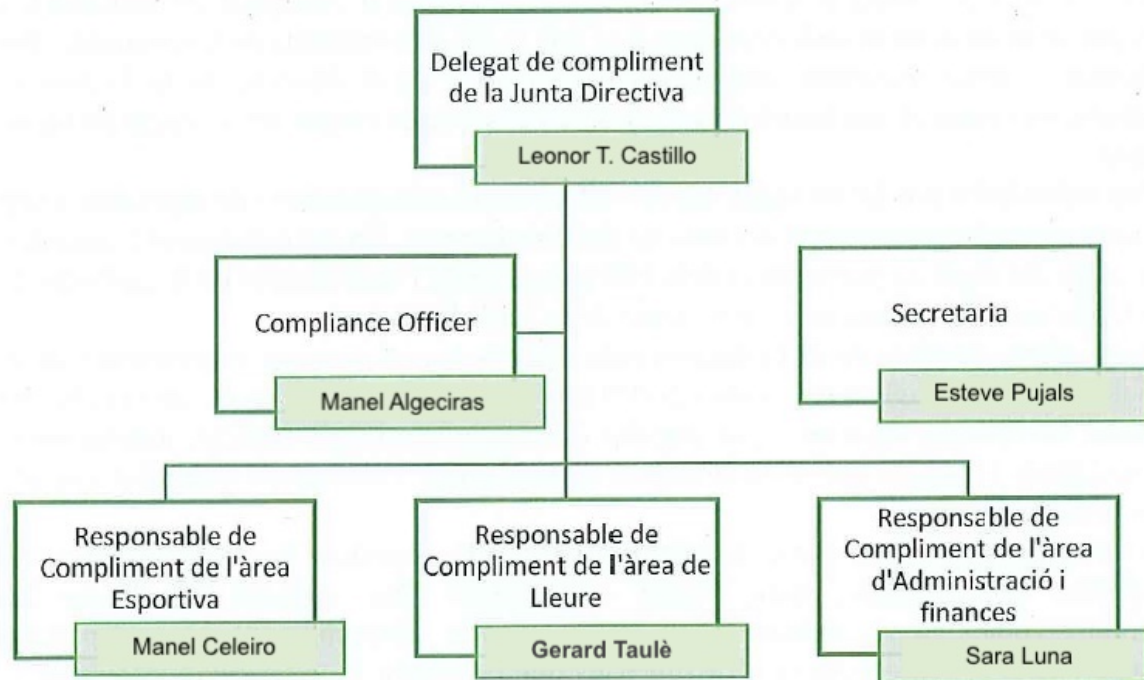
Delegat de compliment de la Junta Directiva

Leonor T. Castillo

Compliance Officer

Manel Algeciras

Secretaria

Esteve Pujals

Responsable de Compliment de l'àrea Esportiva

Manel Celeiro

Responsable de Compliment de l'àrea de Lleure

Gerard Taulè

Responsable de Compliment de l'àrea d'Administració i finances

Sara Luna